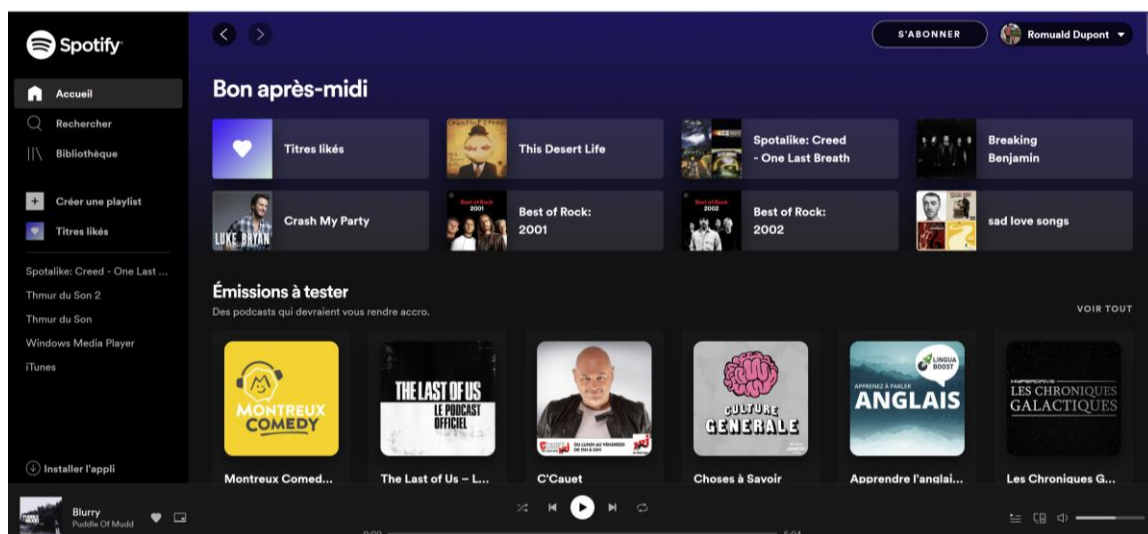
Spotify

Accueil
Rechercher
Bibliothèque

Créer une playlist
Titres likés

Spotalike: Creed - One Last ...
Thmur du Son 2
Thmur du Son
Windows Media Player
iTunes

Installer l'appli

S'ABONNER
Romuald Dupont

Bon après-midi

Titres likés
This Desert Life
Spotalike: Creed - One Last Breath
Breaking Benjamin
LUKE BRYAN
Crash My Party
Best of Rock 2001
Best of Rock: 2001
Best of Rock 2002
Best of Rock: 2002
sad love songs

Émissions à tester
Des podcasts qui devraient vous rendre accro.
VOIR TOUT

MONTREUX COMEDY
Montreux Comed...
THE LAST OF US LE PODCAST OFFICIEL
The Last of Us – L...
DU LUNDI AU VENDREDI
C'Cauet
CULTURE GÉNÉRALE
Choses à Savoir
LINGUA BOOST
APPRENEZ À PARLER ANGLAIS
Apprendre l'anglai...
LES CHRONIQUES GALACTIQUES
Les Chroniques G...

Blurry
Puddle Of Mudd
0:00
5:04